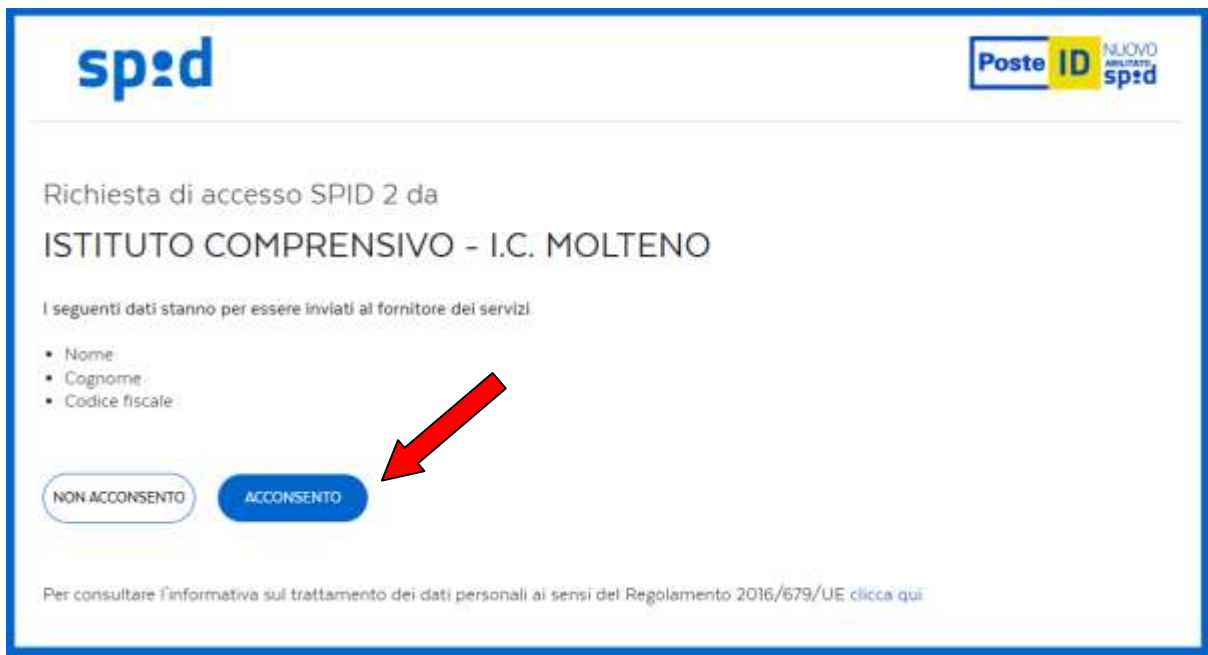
spid

Poste ID NUOVO ABILITATO spid

Richiesta di accesso SPID 2 da

ISTITUTO COMPRENSIVO - I.C. MOLTENO

I seguenti dati stanno per essere inviati al fornitore dei servizi

- Nome
- Cognome
- Codice fiscale

NON ACCONSENTO

ACCONSENTO

Per consultare l'informativa sul trattamento dei dati personali ai sensi del Regolamento 2016/679/UE clicca qui